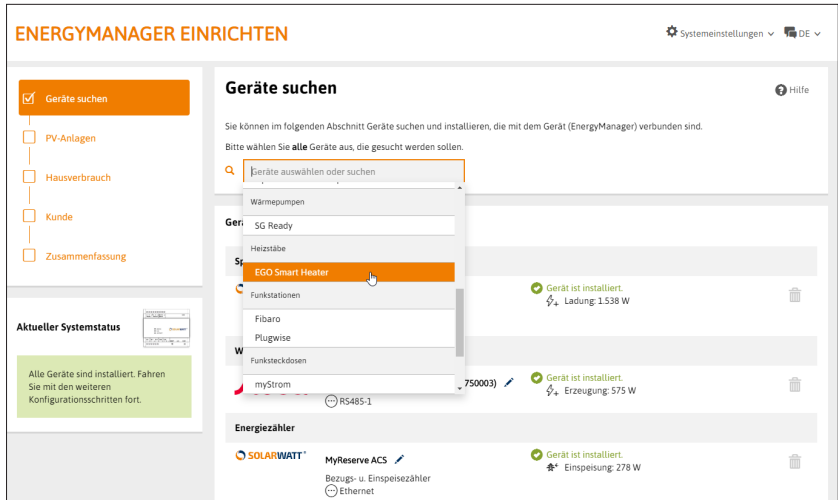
ENERGYMANAGER EINRICHTEN

Systemeinstellungen DE

Geräte suchen

PV-Anlagen

Hausverbrauch

Kunde

Zusammenfassung

Aktueller Systemstatus

Alle Geräte sind installiert. Fahren Sie mit den weiteren Konfigurationsschritten fort.

Geräte suchen

Hilfe

Sie können im folgenden Abschnitt Geräte suchen und installieren, die mit dem Gerät (EnergyManager) verbunden sind.

Bitte wählen Sie **alle** Geräte aus, die gesucht werden sollen.

Geräte auswählen oder suchen

Wärmepumpen

SG Ready

Heizstäbe

EGO Smart Heater

Funkstationen

Fibaro

Plugwise

Funksteckdosen

myStrom

Ger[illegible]

Sp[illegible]

Gerät ist installiert.

Ladung: 1.538 W

W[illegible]

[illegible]750003)

RS485-1

Gerät ist installiert.

Erzeugung: 575 W

Energiezähler

SOLARWATT

MyReserve ACS

Bezugs- u. Einspeisezähler

Ethernet

Gerät ist installiert.

Einspeisung: 278 W